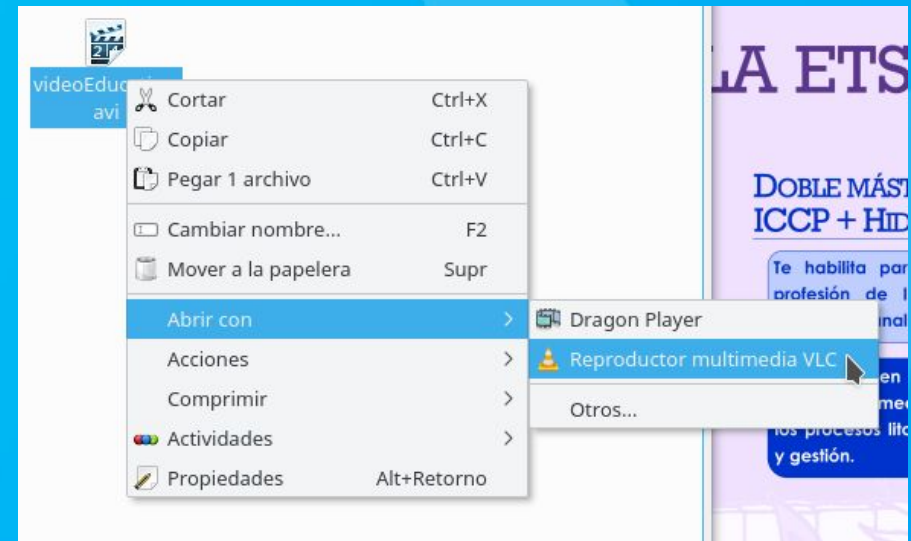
videoEduc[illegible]
avi

Cortar Ctrl+X
Copiar Ctrl+C
Pegar 1 archivo Ctrl+V
Cambiar nombre... F2
Mover a la papelera Supr
Abrir con
Acciones
Comprimir
Actividades
Propiedades Alt+Retorno

Dragon Player
Reproductor multimedia VLC
Otros...

LA ETS

DOBLE MÁST
ICCP + HID

Te habilita par
profesión de I
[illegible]nal

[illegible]en
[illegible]me
los procesos lit
y gestión.